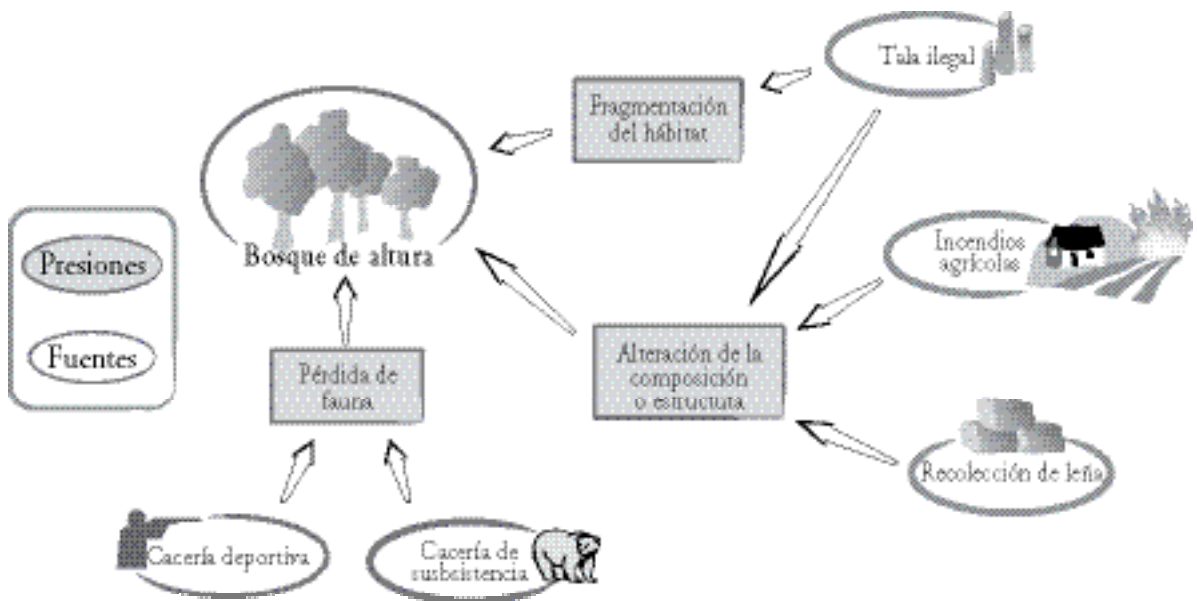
Tala ilegal

Fragmentación del hábitat

Bosque de altura

Presiones

Fuentes

Incendios agrícolas

Alteración de la composición o estructura

Pérdida de fauna

Recolección de leña

Cacería deportiva

Cacería de subsistencia